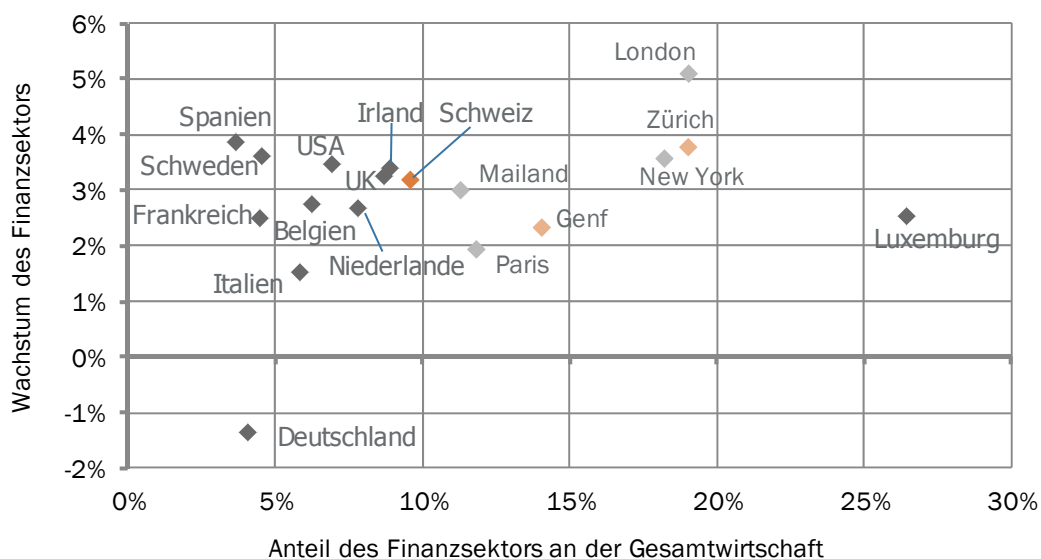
6%
5%
4%
3%
2%
1%
0%
-1%
-2%

Wachstum des Finanzsektors

London
Spanien
Irland
Schweiz
Zürich
USA
Schweden
UK
Mailand
New York
Frankreich
Genf
Belgien
Luxemburg
Niederlande
Paris
Italien
Deutschland

0%
5%
10%
15%
20%
25%
30%

Anteil des Finanzsektors an der Gesamtwirtschaft